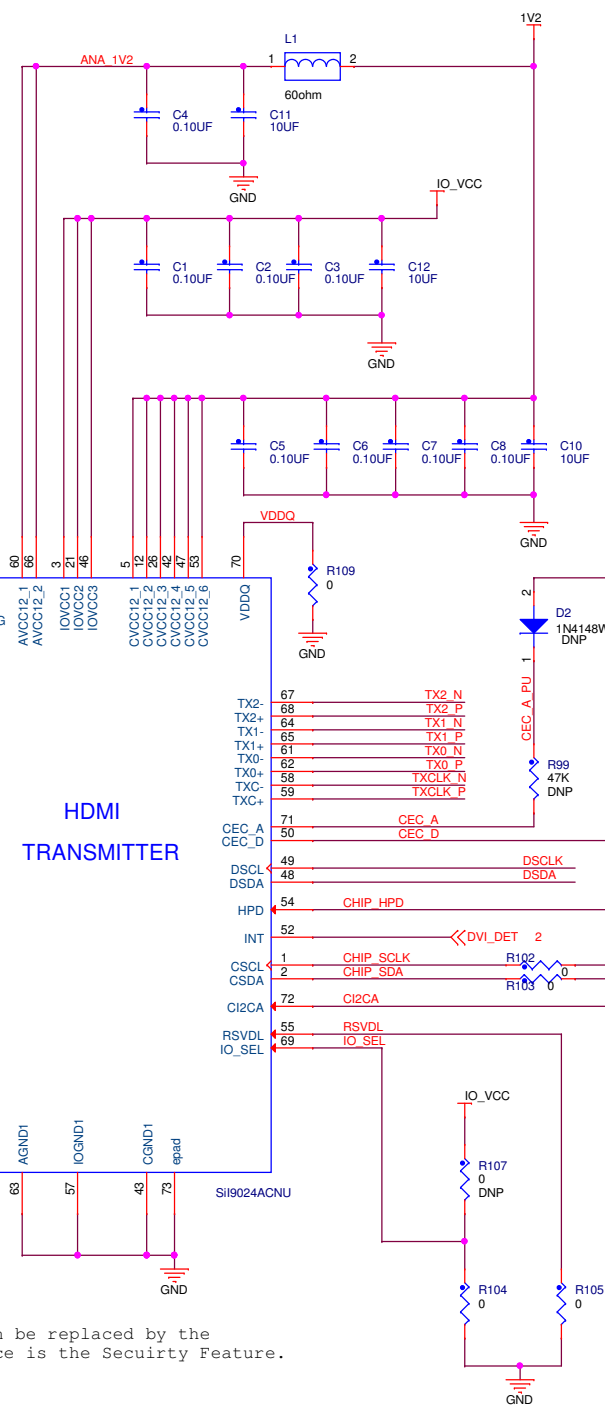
1V2

L1

ANA_1V2

1

2

60ohm

C4
0.10UF

C11
10UF

GND

IO_VCC

C1
0.10UF

C2
0.10UF

C3
0.10UF

C12
10UF

GND

C5
0.10UF

C6
0.10UF

C7
0.10UF

C8
0.10UF

C10
10UF

GND

VDDQ

R109
0

GND

60 66 3 21 46 5 12 26 42 47 53 70

AVCC12_1 AVCC12_2 IOVCC1 IOVCC2 IOVCC3 CVCC12_1 CVCC12_2 CVCC12_3 CVCC12_4 CVCC12_5 CVCC12_6 VDDQ

2

D2
1N4148W
DNP

1

CEC_A_PU

R99
47K
DNP

HDMI

TRANSMITTER

TX2- 67 TX2_N
TX2+ 68 TX2_P
TX1- 64 TX1_N
TX1+ 65 TX1_P
TX0- 61 TX0_N
TX0+ 62 TX0_P
TXC- 58 TXCLK_N
TXC+ 59 TXCLK_P

CEC_A 71 CEC_A
CEC_D 50 CEC_D

DSCL 49 DSCLK
DSDA 48 DSDA

HPD 54 CHIP_HPD

INT 52 DVI_DET 2

CSCL 1 CHIP_SCLK
CSDA 2 CHIP_SDA

R102
0
R103
0

CI2CA 72 CI2CA

RSVDL 55 RSVDL
IO_SEL 69 IO_SEL

IO_VCC

R107
0
DNP

AGND1 IOGND1 CGND1 epad

63 57 43 73

SiI9024ACNU

GND

R104
0

R105
0

GND

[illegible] be replaced by the
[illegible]e is the Secuirty Feature.